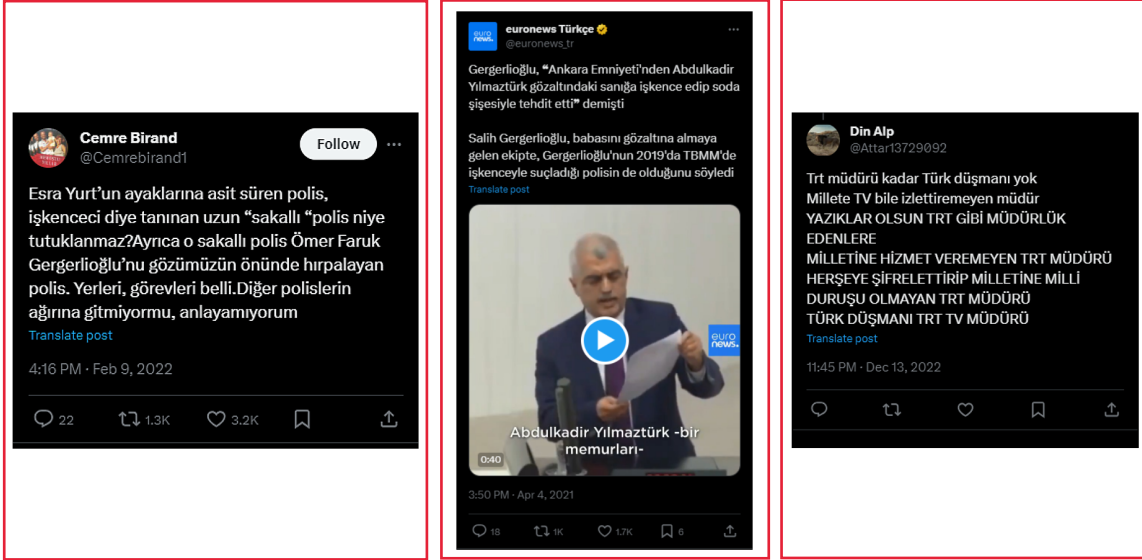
Cemre Birand
@Cemrebirand1
Follow

Esra Yurt'un ayaklarına asit süren polis, işkenceci diye tanınan uzun "sakallı "polis niye tutuklanmaz?Ayrıca o sakallı polis Ömer Faruk Gergerlioğlu'nu gözümüzün önünde hırpalayan polis. Yerleri, görevleri belli.Diğer polislerin ağırına gitmiyormu, anlayamıyorum
Translate post

4:16 PM · Feb 9, 2022

22 1.3K 3.2K

euronews Türkçe
@euronews_tr

Gergerlioğlu, "Ankara Emniyeti'nden Abdulkadir Yılmaztürk gözaltındaki sanığa işkence edip soda şişesiyle tehdit etti" demişti

Salih Gergerlioğlu, babasını gözaltına almaya gelen ekipte, Gergerlioğlu'nun 2019'da TBMM'de işkenceyle suçladığı polisin de olduğunu söyledi
Translate post

euro news.

Abdulkadir Yılmaztürk -bir memurları-
0:40

3:50 PM · Apr 4, 2021

18 1K 1.7K 6

Din Alp
@Attar13729092

Trt müdürü kadar Türk düşmanı yok
Millete TV bile izlettiremeyen müdür
YAZIKLAR OLSUN TRT GİBİ MÜDÜRLÜK EDENLERE
MİLLETİNE HİZMET VEREMEYEN TRT MÜDÜRÜ
HERŞEYE ŞİFRELETTİRİP MİLLETİNE MİLLİ DURUŞU OLMAYAN TRT MÜDÜRÜ
TÜRK DÜŞMANI TRT TV MÜDÜRÜ
Translate post

11:45 PM · Dec 13, 2022